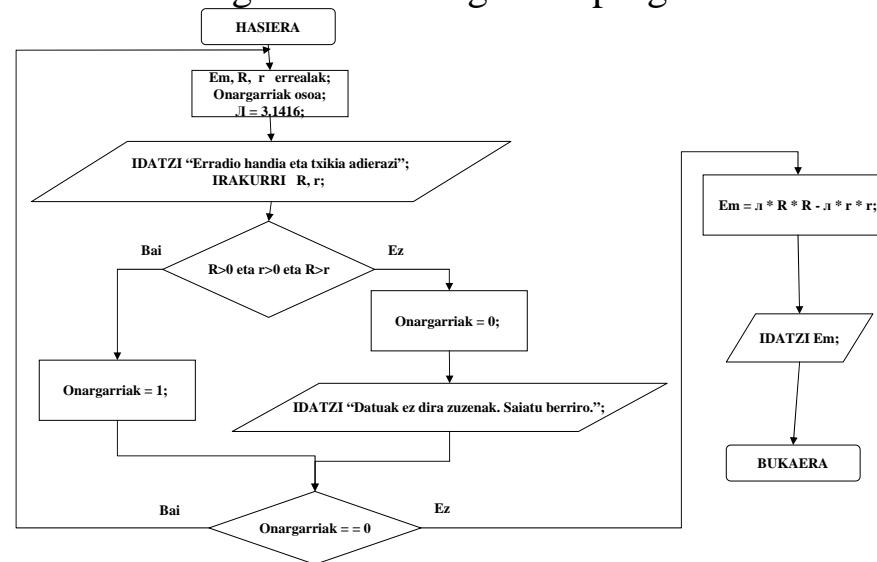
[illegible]

HASIERA

Em, R, r errealak;
Onargarriak osoa;
Л = 3.1416;

IDATZI "Erradio handia eta txikia adierazi";
IRAKURRI R, r;

Bai

Ez

R>0 eta r>0 eta R>r

Onargarriak = 0;

Onargarriak = 1;

IDATZI "Datuak ez dira zuzenak. Saiatu berriro.";

Bai

Ez

Onargarriak = = 0

Em = л * R * R - л * r * r;

IDATZI Em;

BUKAERA